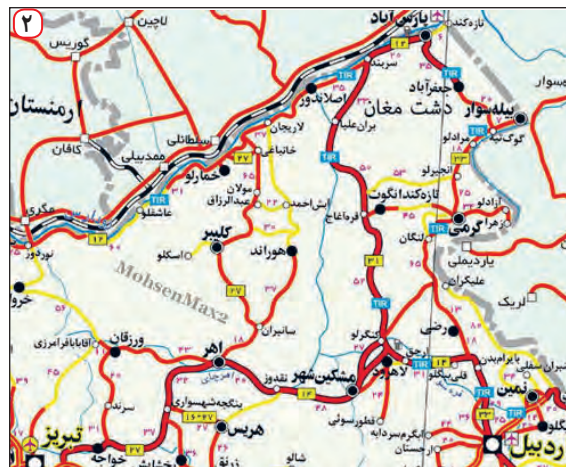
۲
پارس آباد
تازه کند
لاچین
گوریس
ارمنستان
اصلاندوز
سربند
جعفرآباد
بیله سوار
دشت مغان
گوگ تپه
براه علیا
لاریجان
خانباغی
سلطانلی
مددیلی
کافان
خمارلو
مولان
عبدالرزاق
اش احمد
قرداغاج
تازه کند انگوت
انجیرلو
گرمی
اصلاندوز
عاشقلو
مگری
نوردوز
کلیبر
هوراند
اسکلو
لنگان
بیله دیلی
علیکران
لاریک
MohsenMax2
سانیران
ورزقان
اهر
اهر
مشگین شهر
لاهرود
رضی
قلی بیگلو
نمین
دشت
پیرم بیتن
اهر
نقدوز
پنجه شهریاری
هریس
قطورسوئی
اردبیل
تبریز
خواجه
سرند
مرکت
TIR
۱۲
۳۲
۴۷
۲۷
۳۱
۱۶-۲۷